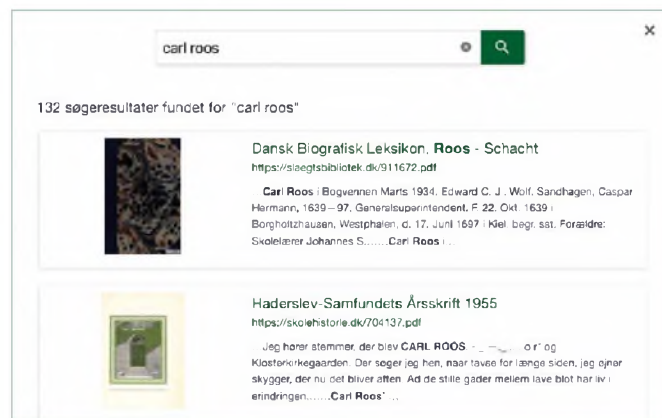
carl roos

×

132 søgeresultater fundet for "carl roos"

Dansk Biografisk Leksikon, Roos - Schacht

https://slaegtsbibliotek.dk/911672.pdf

Carl Roos i Bogvennen Marts 1934. Edward C. J. Wolf, Sandhagen, Caspar Hermann, 1639–97, Generalsuperintendent. F. 22. Okt. 1639 i Borgholtzhausen, Westphalen, d. 17. Juni 1697 i Kiel, begr. sst. Forældre: Skolelærer Johannes S.......Carl Roos i...

Haderslev-Samfundets Årsskrift 1955

https://skolehistorie.dk/704137.pdf

... Jeg hører stemmer, der blev CARL ROOS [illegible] og Klosterkirkegaarden. Der søger jeg hen, naar tavse for længe siden, jeg ojner skygger, der nu det bliver aften. Ad de stille gader mellem lave blot har liv i erindringen.......Carl Roos' ...